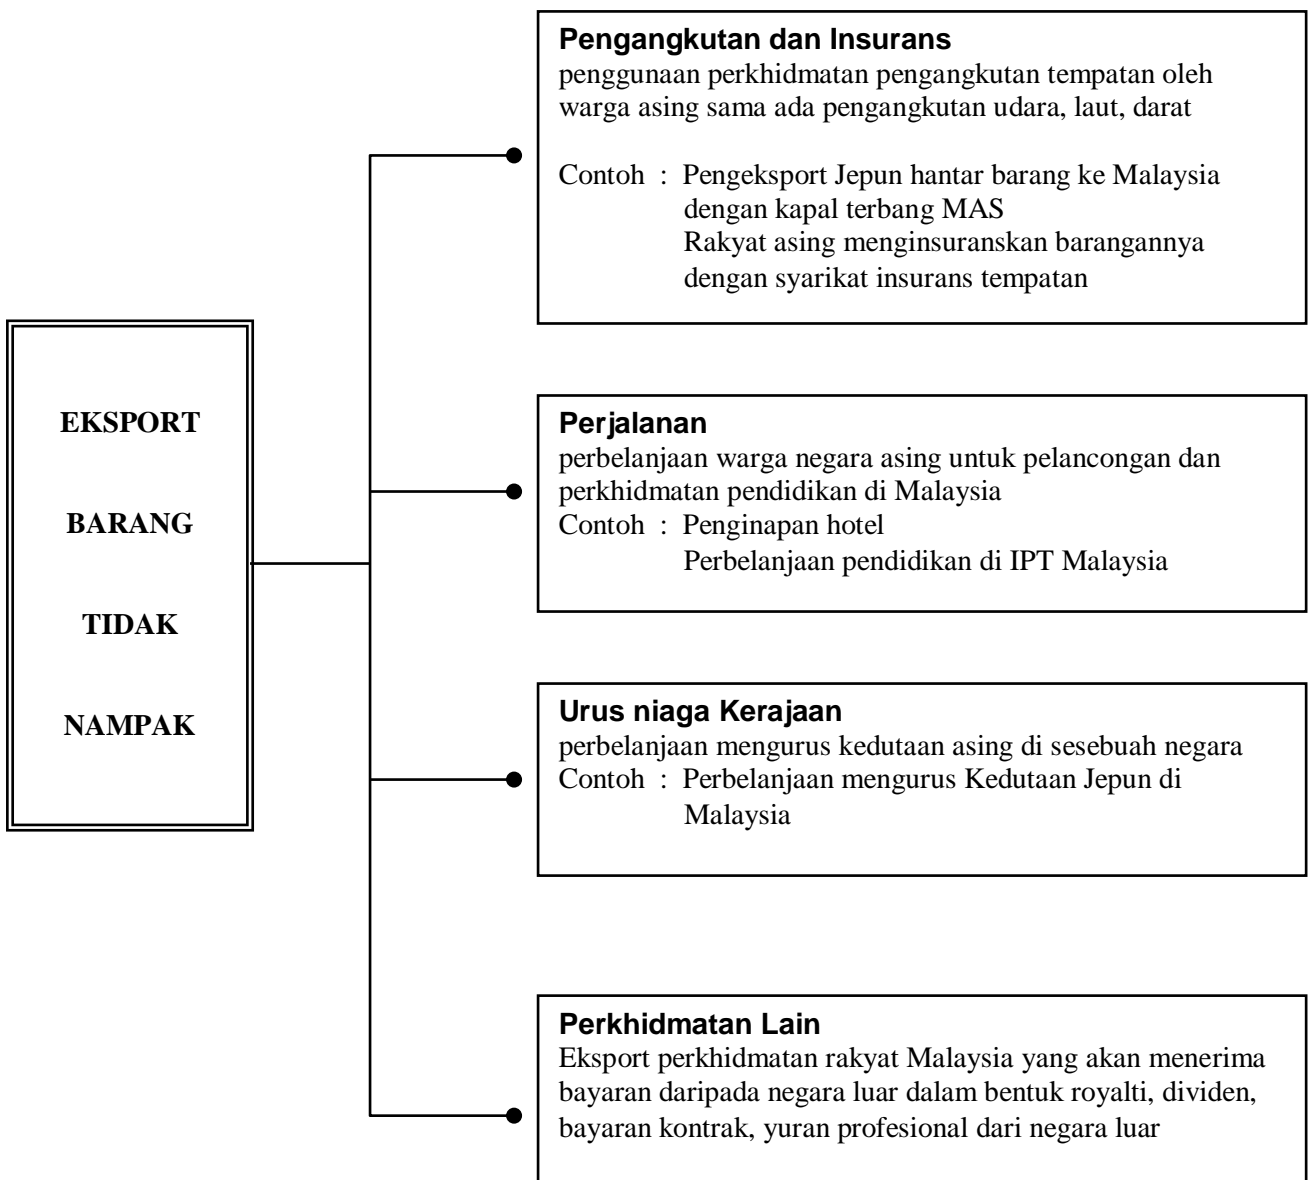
EKSPORT

BARANG

TIDAK

NAMPAK

**Pengangkutan dan Insurans**
penggunaan perkhidmatan pengangkutan tempatan oleh warga asing sama ada pengangkutan udara, laut, darat

Contoh : Pengeksport Jepun hantar barang ke Malaysia dengan kapal terbang MAS
Rakyat asing menginsuranskan barangannya dengan syarikat insurans tempatan

**Perjalanan**
perbelanjaan warga negara asing untuk pelancongan dan perkhidmatan pendidikan di Malaysia
Contoh : Penginapan hotel
Perbelanjaan pendidikan di IPT Malaysia

**Urus niaga Kerajaan**
perbelanjaan mengurus kedutaan asing di sesebuah negara
Contoh : Perbelanjaan mengurus Kedutaan Jepun di Malaysia

**Perkhidmatan Lain**
Eksport perkhidmatan rakyat Malaysia yang akan menerima bayaran daripada negara luar dalam bentuk royalti, dividen, bayaran kontrak, yuran profesional dari negara luar